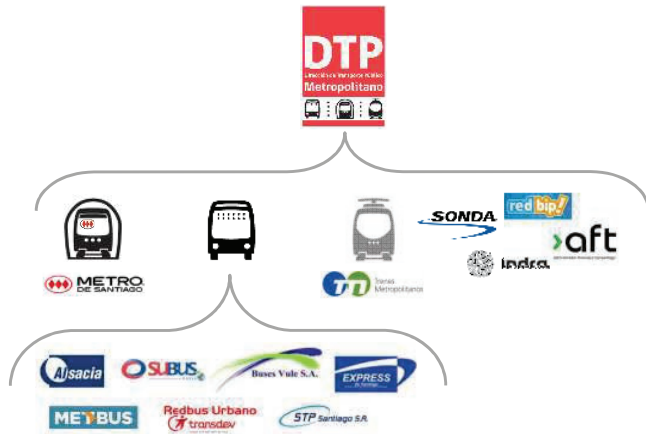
DTP
Directorio de Transporte Público
Metropolitano

METRO DE SANTIAGO

Trenes Metropolitanos

SONDA
red bip!
aft
indra

Alsacia
SUBUS
Buses Vule S.A.
EXPRESS
METBUS
Redbus Urbano transdev
STP Santiago S.A.